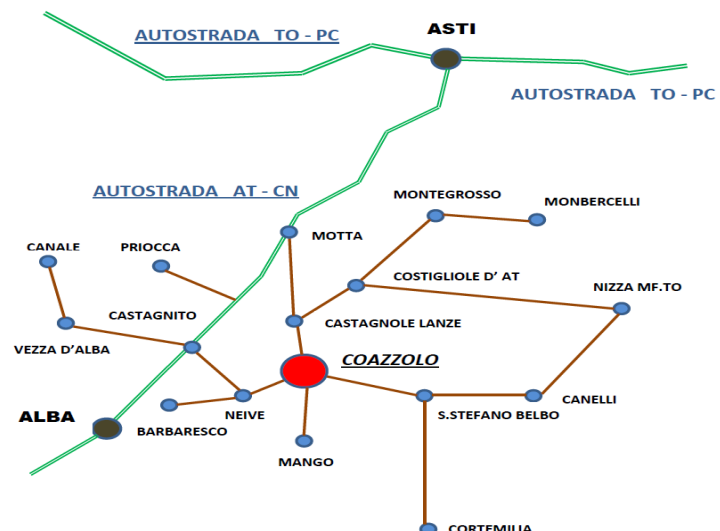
AUTOSTRADA TO - PC

ASTI

AUTOSTRADA TO - PC

AUTOSTRADA AT - CN

MONTEGROSSO

MONBERCELLI

CANALE

PRIOCCA

MOTTA

COSTIGLIOLE D' AT

NIZZA MF.TO

CASTAGNITO

CASTAGNOLE LANZE

VEZZA D'ALBA

COAZZOLO

ALBA

NEIVE

CANELLI

BARBARESCO

S.STEFANO BELBO

MANGO

CORTEMILIA